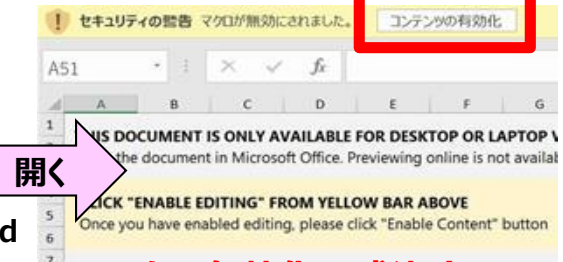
! セキュリティの警告 マクロが無効にされました。 コンテンツの有効化

A51 fx

A B C D E F G

1
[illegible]IS DOCUMENT IS ONLY AVAILABLE FOR DESKTOP OR LAPTOP V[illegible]
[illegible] the document in Microsoft Office. Previewing online is not availab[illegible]

開く

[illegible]ICK "ENABLE EDITING" FROM YELLOW BAR ABOVE
5 Once you have enabled editing, please click "Enable Content" button
6

d